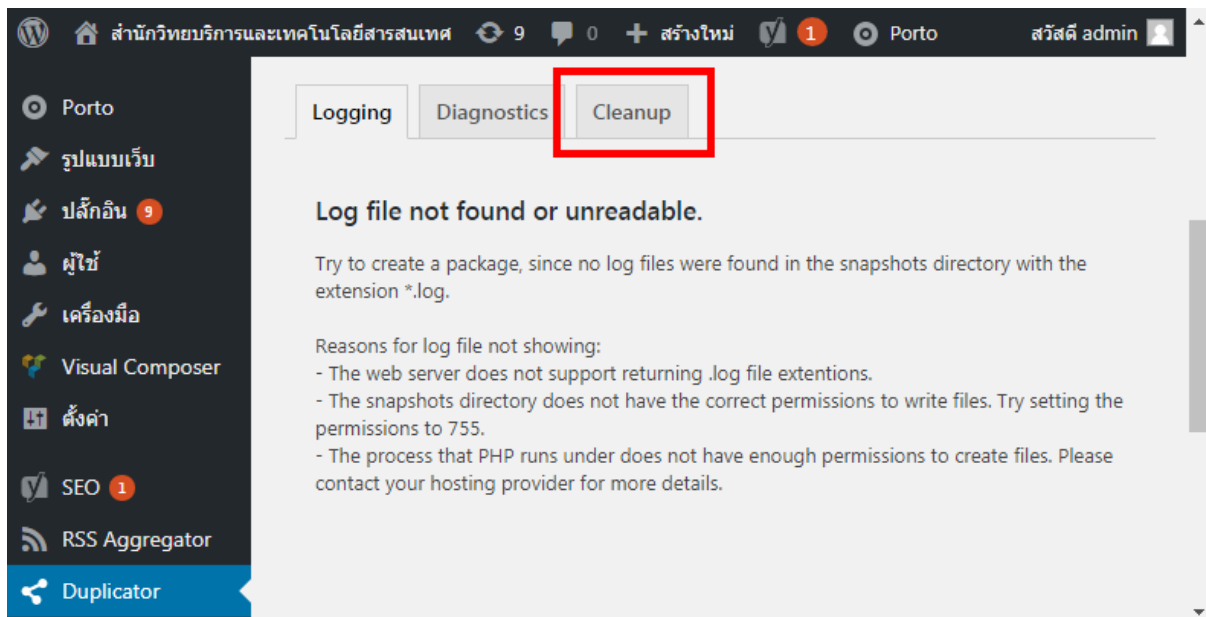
สำนักวิทยบริการและเทคโนโลยีสารสนเทศ 9 0 สร้างใหม่ 1 Porto สวัสดี admin

Porto
รูปแบบเว็บ
ปลั๊กอิน 9
ผู้ใช้
เครื่องมือ
Visual Composer
ตั้งค่า
SEO 1
RSS Aggregator
Duplicator

Logging Diagnostics Cleanup

Log file not found or unreadable.

Try to create a package, since no log files were found in the snapshots directory with the extension *.log.

Reasons for log file not showing:
- The web server does not support returning .log file extentions.
- The snapshots directory does not have the correct permissions to write files. Try setting the permissions to 755.
- The process that PHP runs under does not have enough permissions to create files. Please contact your hosting provider for more details.